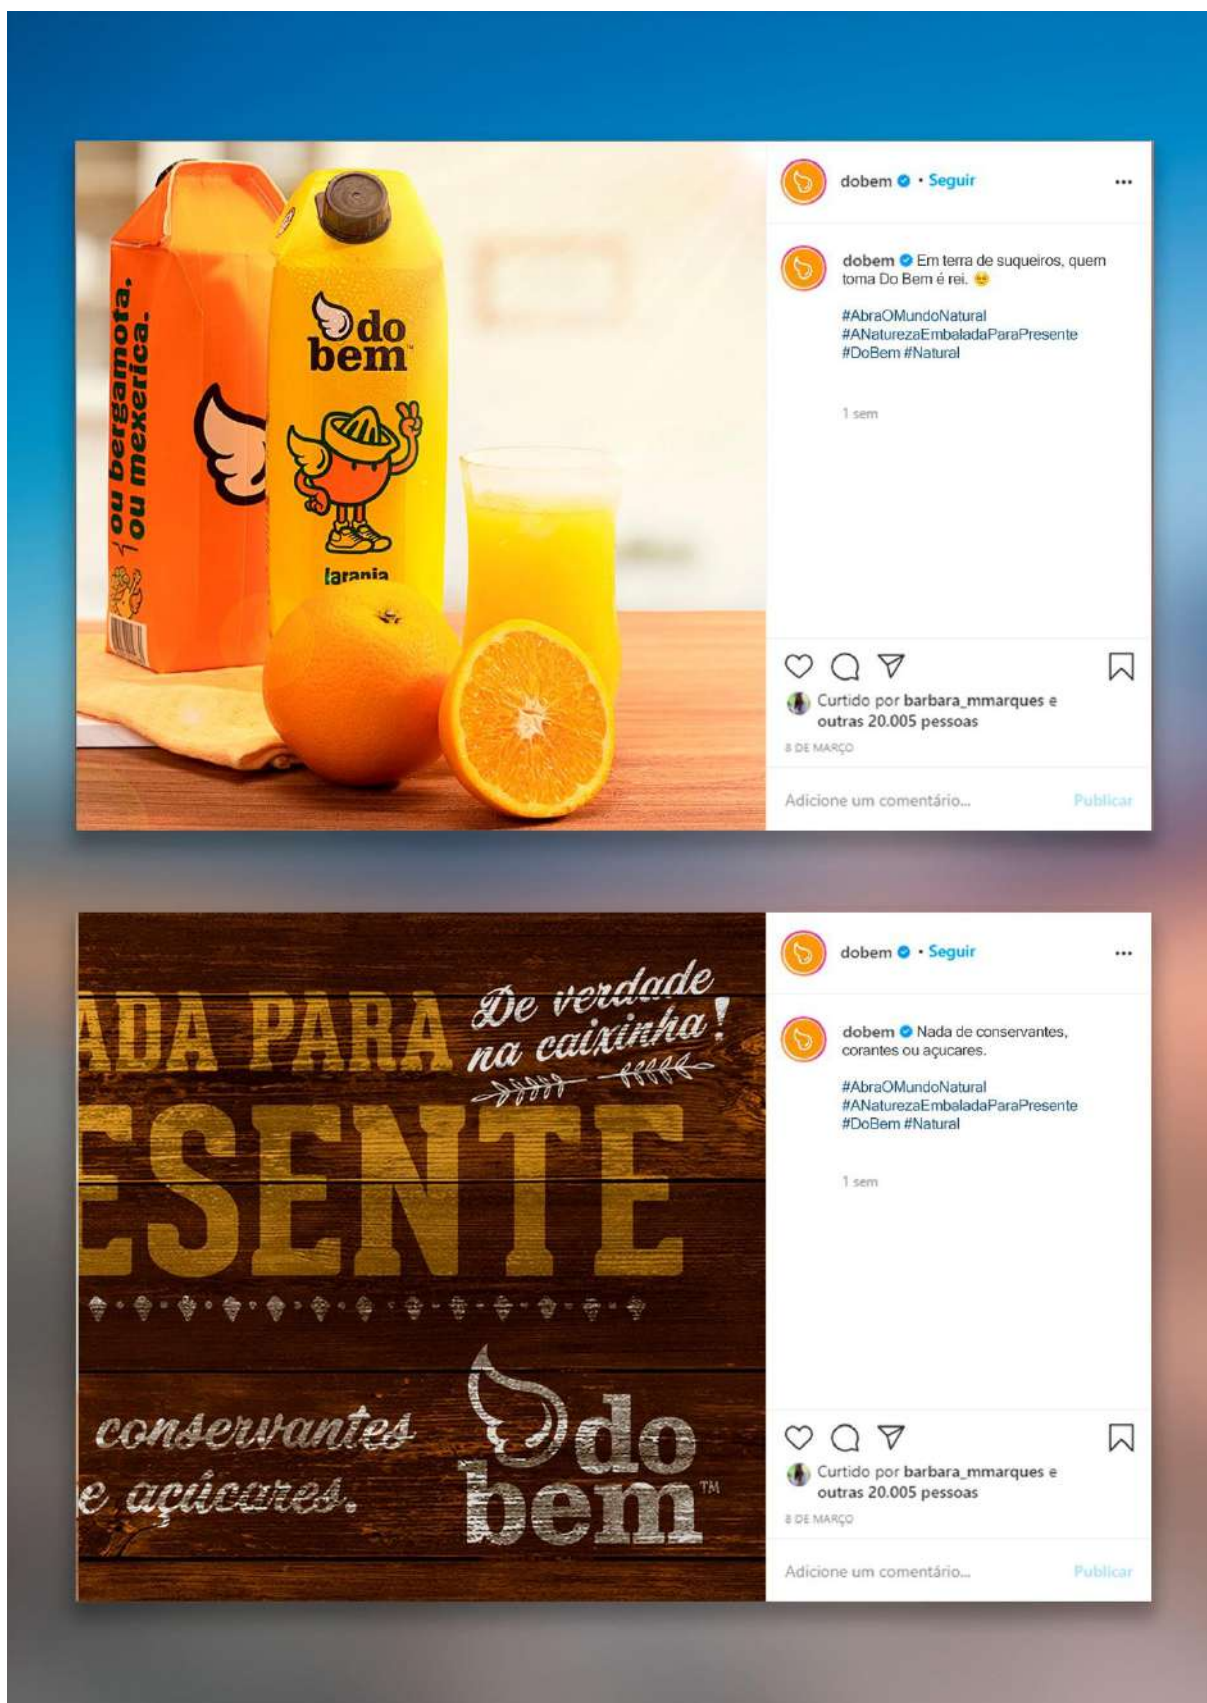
ou bergamota.
ou mexerica.

do bem™

laranja

dobem • Seguir

dobem Em terra de suqueiros, quem toma Do Bem é rei.

#AbraOMundoNatural
#ANaturezaEmbaladaParaPresente
#DoBem #Natural

1 sem

Curtido por barbara_mmarques e outras 20.005 pessoas

8 DE MARÇO

Adicione um comentário...

Publicar

ADA PARA

De verdade na caixinha!

ESENTE

conservantes
e açúcares.

do bem™

dobem • Seguir

dobem Nada de conservantes, corantes ou açucares.

#AbraOMundoNatural
#ANaturezaEmbaladaParaPresente
#DoBem #Natural

1 sem

Curtido por barbara_mmarques e outras 20.005 pessoas

8 DE MARÇO

Adicione um comentário...

Publicar